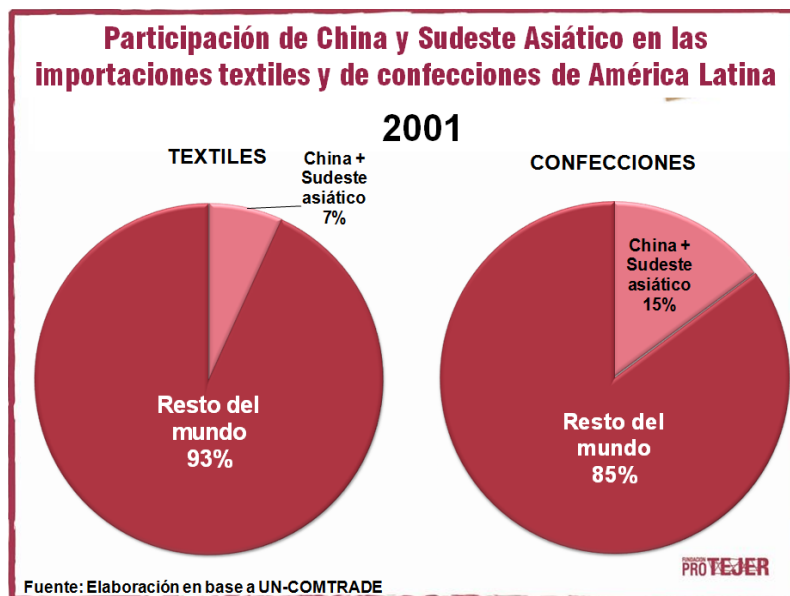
Participación de China y Sudeste Asiático en las importaciones textiles y de confecciones de América Latina

2001

TEXTILES

China + Sudeste asiático 7%

Resto del mundo 93%

CONFECCIONES

China + Sudeste asiático 15%

Resto del mundo 85%

Fuente: Elaboración en base a UN-COMTRADE

FUNDACIÓN PRO TEJER